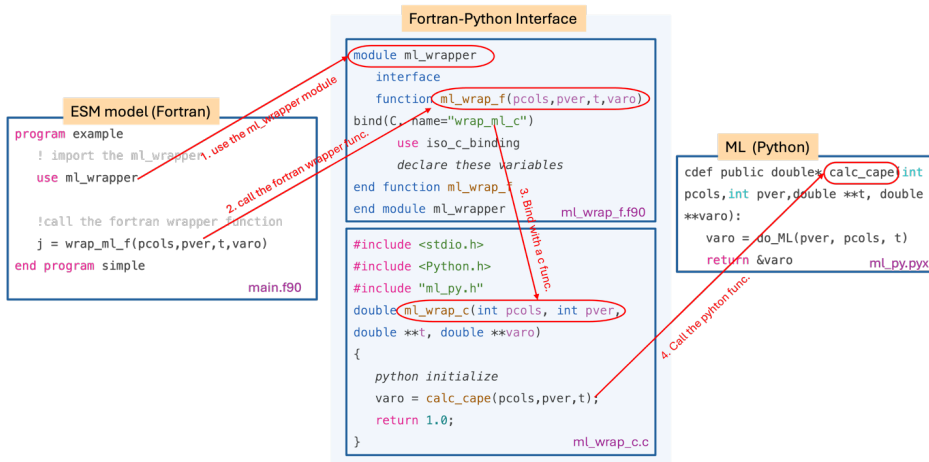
Fortran-Python Interface

ESM model (Fortran)

program example
! import the ml_wrapper
use ml_wrapper

!call the fortran wrapper function
j = wrap_ml_f(pcols,pver,t,varo)
end program simple

main.f90

1. use the ml_wrapper module

2. call the fortran wrapper func.

module ml_wrapper
interface
function ml_wrap_f(pcols,pver,t,varo)
bind(C, name="wrap_ml_c")
use iso_c_binding
declare these variables
end function ml_wrap_f
end module ml_wrapper

ml_wrap_f.f90

3. Bind with a c func.

#include <stdio.h>
#include <Python.h>
#include "ml_py.h"
double ml_wrap_c(int pcols, int pver,
double **t, double **varo)
{
python initialize
varo = calc_cape(pcols,pver,t);
return 1.0;
}

ml_wrap_c.c

4. Call the pyhton func.

ML (Python)

cdef public double* calc_cape(int
pcols,int pver,double **t, double
**varo):
varo = do_ML(pver, pcols, t)
return &varo

ml_py.pyx